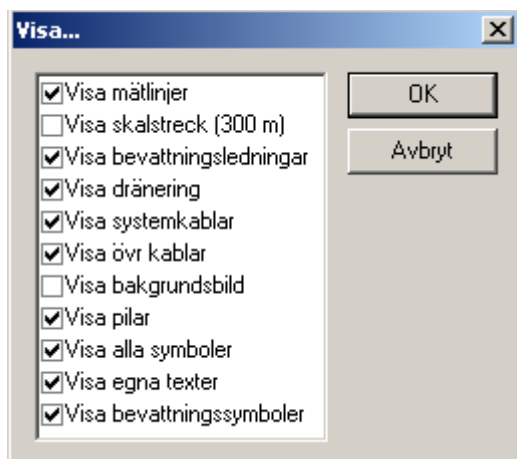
Visa...

Visa mätlinjer
Visa skalstreck (300 m)
Visa bevattningsledningar
Visa dränering
Visa systemkablar
Visa övr kablar
Visa bakgrundsbild
Visa pilar
Visa alla symboler
Visa egna texter
Visa bevattningssymboler

OK
Avbryt